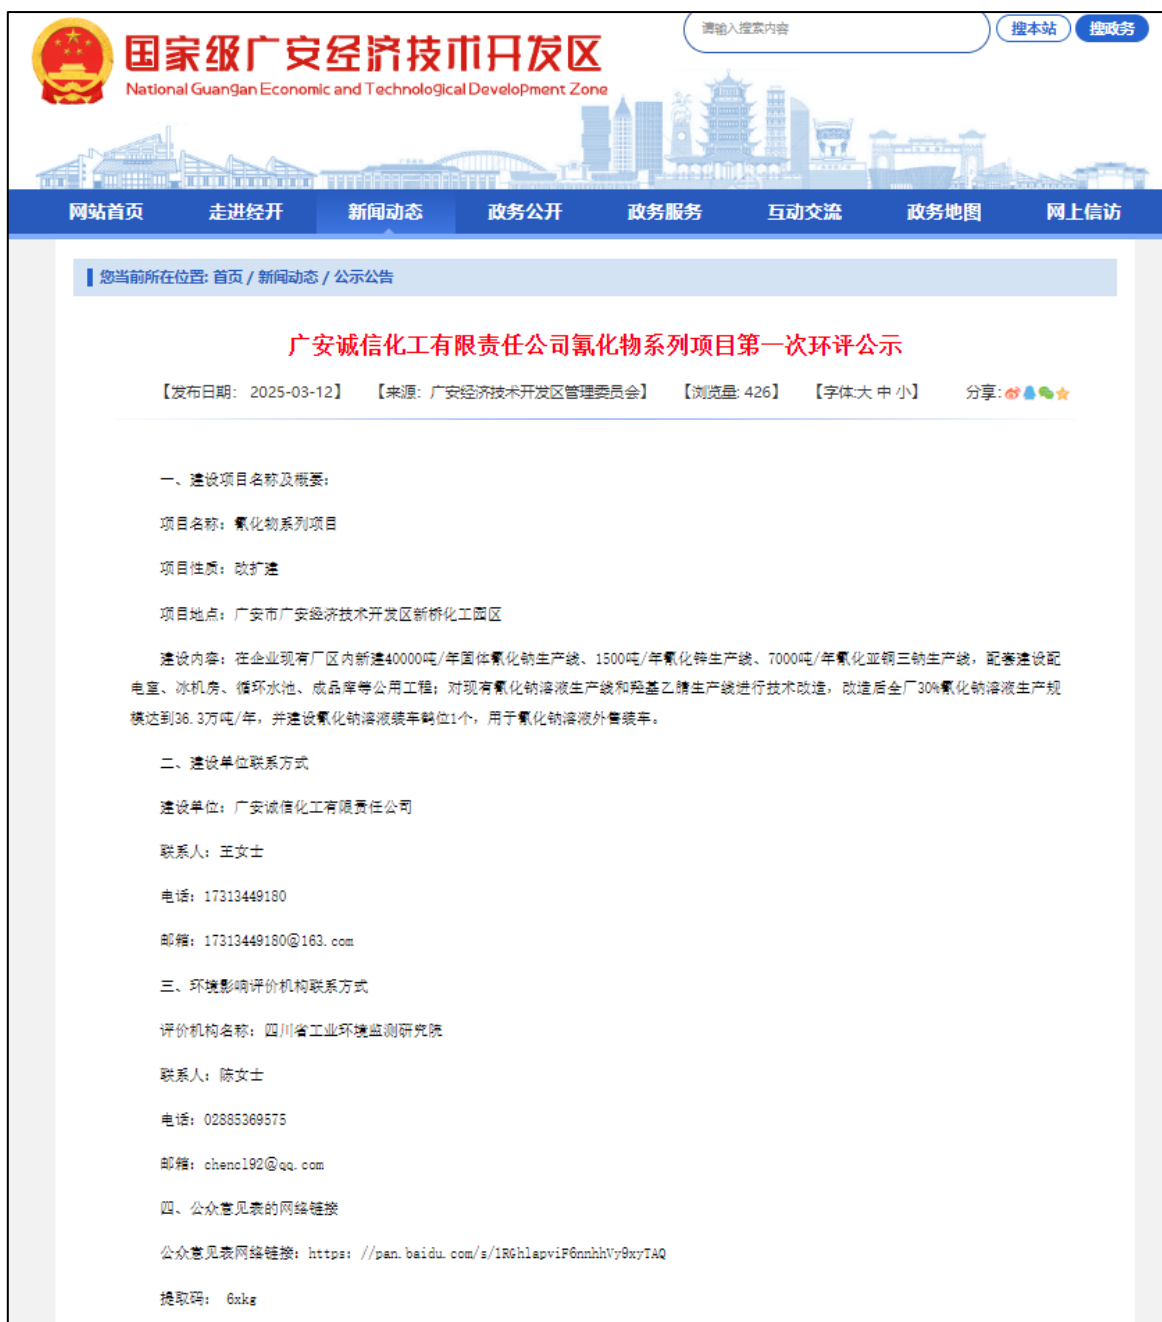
国家级广安经济技术开发区
National Guangan Economic and Technological Development Zone

请输入搜索内容 搜本站 搜政务

网站首页 走进经开 新闻动态 政务公开 政务服务 互动交流 政务地图 网上信访

您当前所在位置: 首页 / 新闻动态 / 公示公告

广安诚信化工有限责任公司氰化物系列项目第一次环评公示

【发布日期: 2025-03-12】 【来源: 广安经济技术开发区管理委员会】 【浏览量: 426】 【字体:大 中 小】 分享:

一、建设项目名称及概要:

项目名称: 氰化物系列项目

项目性质: 改扩建

项目地点: 广安市广安经济技术开发区新桥化工园区

建设内容: 在企业现有厂区内新建40000吨/年固体氰化钠生产线、1500吨/年氰化锌生产线、7000吨/年氰化亚铜三钠生产线,配套建设配电室、冰机房、循环水池、成品库等公用工程;对现有氰化钠溶液生产线和羟基乙腈生产线进行技术改造,改造后全厂30%氰化钠溶液生产规模达到36.3万吨/年,并建设氰化钠溶液装车鹤位1个,用于氰化钠溶液外售装车。

二、建设单位联系方式

建设单位: 广安诚信化工有限责任公司

联系人: 王女士

电话: 17313449180

邮箱: 17313449180@163.com

三、环境影响评价机构联系方式

评价机构名称: 四川省工业环境监测研究院

联系人: 陈女士

电话: 02885369575

邮箱: chencl92@qq.com

四、公众意见表的网络链接

公众意见表网络链接: https: //pan.baidu.com/s/1RGhlapviF6nnhhVy9xyTAQ

提取码: 6xkg